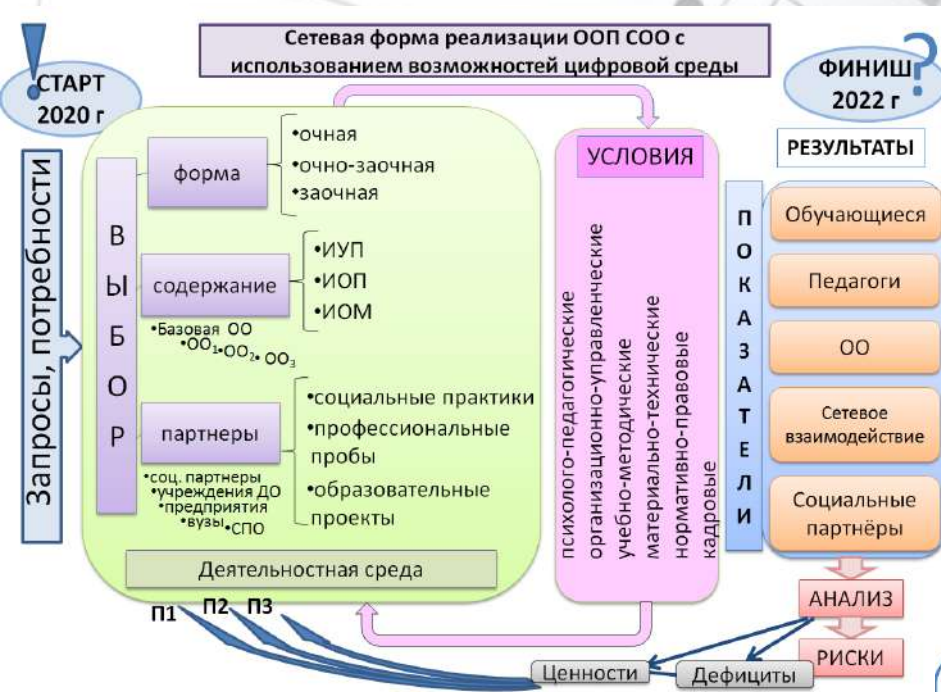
Сетевая форма реализации ООП СОО с использованием возможностей цифровой среды

СТАРТ 2020 г

ФИНИШ 2022 г

Запросы, потребности

ВЫБОР

форма

•очная
•очно-заочная
•заочная

содержание

•ИУП
•ИОП
•ИОМ

•Базовая ОО
•ОО$_1$•ОО$_2$• ОО$_3$

партнеры

•социальные практики
•профессиональные пробы
•образовательные проекты

•соц. партнеры
•учреждения ДО
•предприятия
•вузы
•СПО

Деятельностная среда

УСЛОВИЯ

психолого-педагогические
организационно-управленческие
учебно-методические
материально-технические
нормативно-правовые
кадровые

ПОКАЗАТЕЛИ

РЕЗУЛЬТАТЫ

Обучающиеся

Педагоги

ОО

Сетевое взаимодействие

Социальные партнёры

АНАЛИЗ

РИСКИ

П1 П2 П3

Ценности

Дефициты